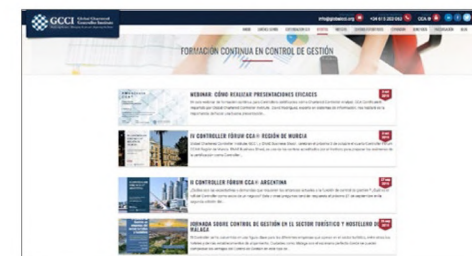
GCCI Global Chartered Controller Institute

info@gccinstitute.org +34 613 202 052 CCA

FORMACIÓN CONTINUA EN CONTROL DE GESTIÓN

WEBINAR: CÓMO REALIZAR PRESENTACIONES EFICACES

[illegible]

IV CONTROLLER FÓRUM CCA® REGIÓN DE MURCIA

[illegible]

II CONTROLLER FÓRUM CCA® ARGENTINA

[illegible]

JORNADA SOBRE CONTROL DE GESTIÓN EN EL SECTOR TURÍSTICO Y HOSTELERO DE MÁLAGA

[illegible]